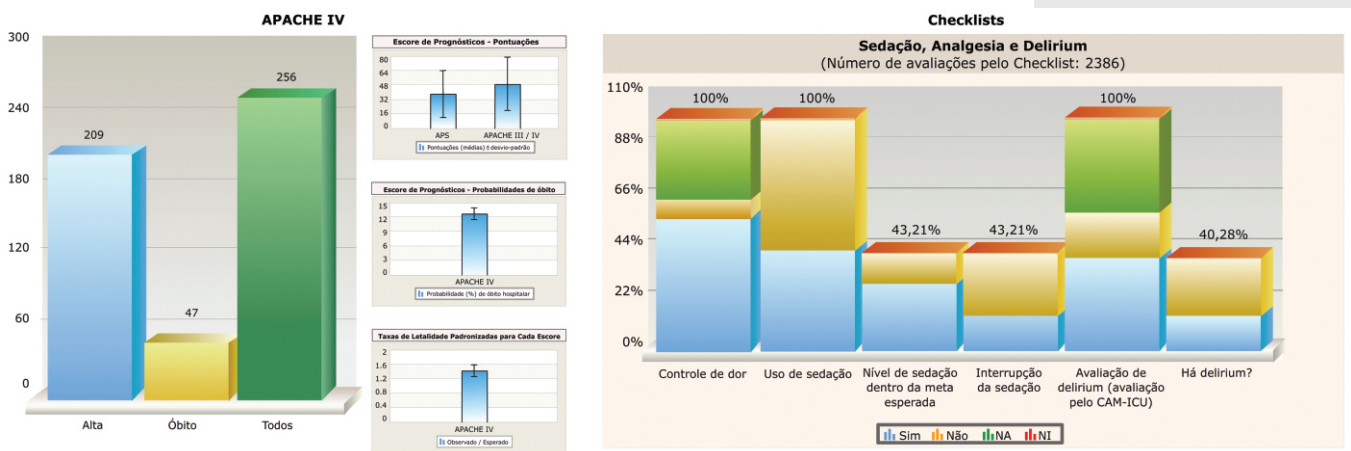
APACHE IV

300
240
180
120
60
0

209
47
256

Alta
Óbito
Todos

Escore de Prognósticos - Pontuações

80
64
48
32
16
0

APS
APACHE III / IV

Pontuações (médias) ± desvio-padrão

Escore de Prognósticos - Probabilidades de óbito

15
12
9
6
3
0

APACHE IV

Probabilidade (%) de óbito hospitalar

Taxas de Letalidade Padronizadas para Cada Escore

2
1.6
1.2
0.8
0.4
0

APACHE IV

Observado / Esperado

Checklists

Sedação, Analgesia e Delirium
(Número de avaliações pelo Checklist: 2386)

110%
88%
66%
44%
22%
0%

100%
100%
43,21%
43,21%
100%
40,28%

Controle de dor
Uso de sedação
Nível de sedação dentro da meta esperada
Interrupção da sedação
Avaliação de delirium (avaliação pelo CAM-ICU)
Há delirium?

Sim
Não
NA
NI